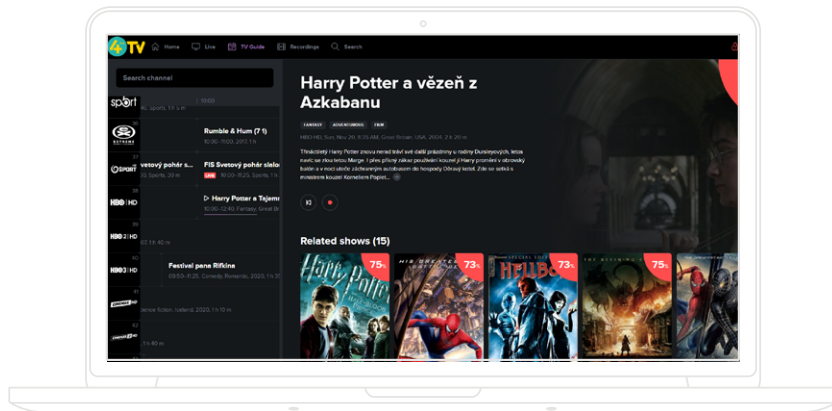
4TV Home Live TV Guide Recordings Search

Search channel

sport
Sports, 1 h 5 m
10:00
Rumble & Hum (7 1)
10:00–11:00, 2017, 1 h
EXTREME
svetový pohár s...
Sports, 30 m
FIS Svetový pohár slalom
LIVE 10:00–11:25, Sports, 1 h 25 m
SPORT
HBO HD
Harry Potter a Tajemná...
10:00–12:40, Fantasy, Great Br...
HBO 2 HD
57, 1 h 40 m
HBO 3 HD
Festival pana Rifkina
09:50–11:25, Comedy, Romantic, 2020, 1 h 35 m
ience fiction, Iceland, 2020, 1 h 45 m
1 h 40 m

Harry Potter a vězeň z Azkabanu

FANTASY ADVENTURES FILM

HBO HD, Sun, Nov 20, 11:35 AM, Great Britain, USA, 2004, 2 h 20 m

Třináctiletý Harry Potter znovu nerad tráví své další prázdniny u rodiny Dursleyových, letos navíc se zlou tetou Marge. I přes přísný zákaz používání kouzel ji Harry promění v obrovský balón a v noci uteče záchranným autobusem do hospody Děravý kotel. Zde se setká s ministrem kouzel Kornelem Popletalem...

Related shows (15)

75%
73%
73%
75%